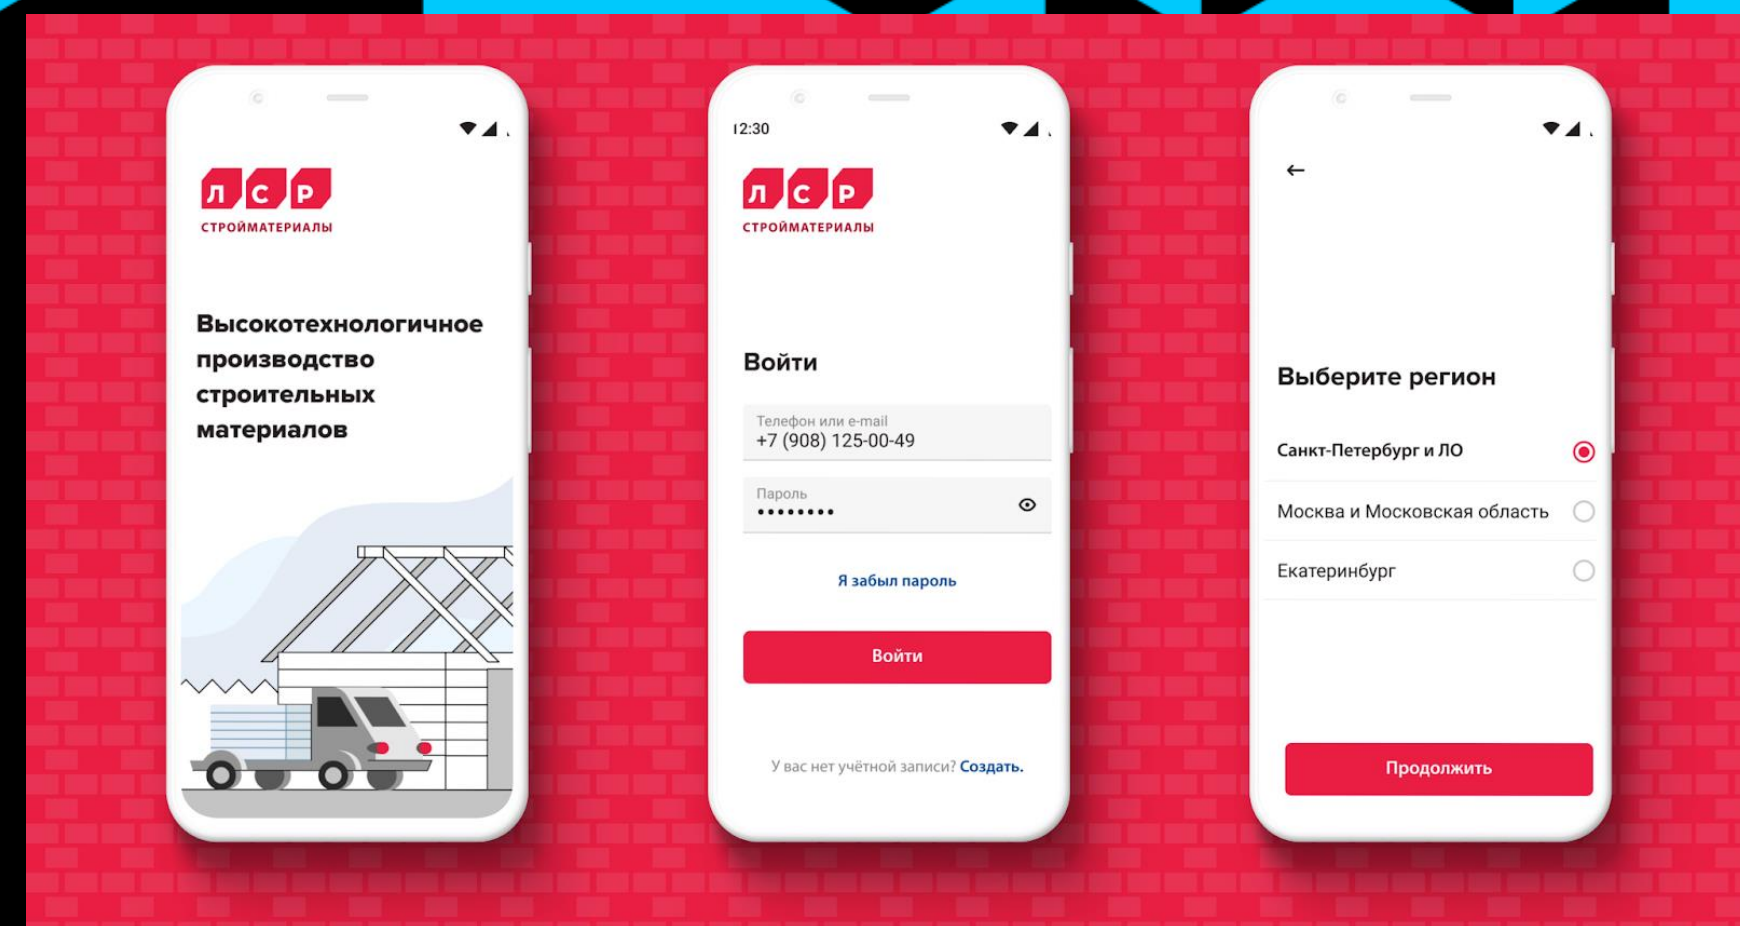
Л С Р
СТРОЙМАТЕРИАЛЫ

Высокотехнологичное производство строительных материалов

12:30

Л С Р
СТРОЙМАТЕРИАЛЫ

Войти

Телефон или e-mail
+7 (908) 125-00-49

Пароль
••••••••

Я забыл пароль

Войти

У вас нет учётной записи? Создать.

←

Выберите регион

Санкт-Петербург и ЛО

Москва и Московская область

Екатеринбург

Продолжить